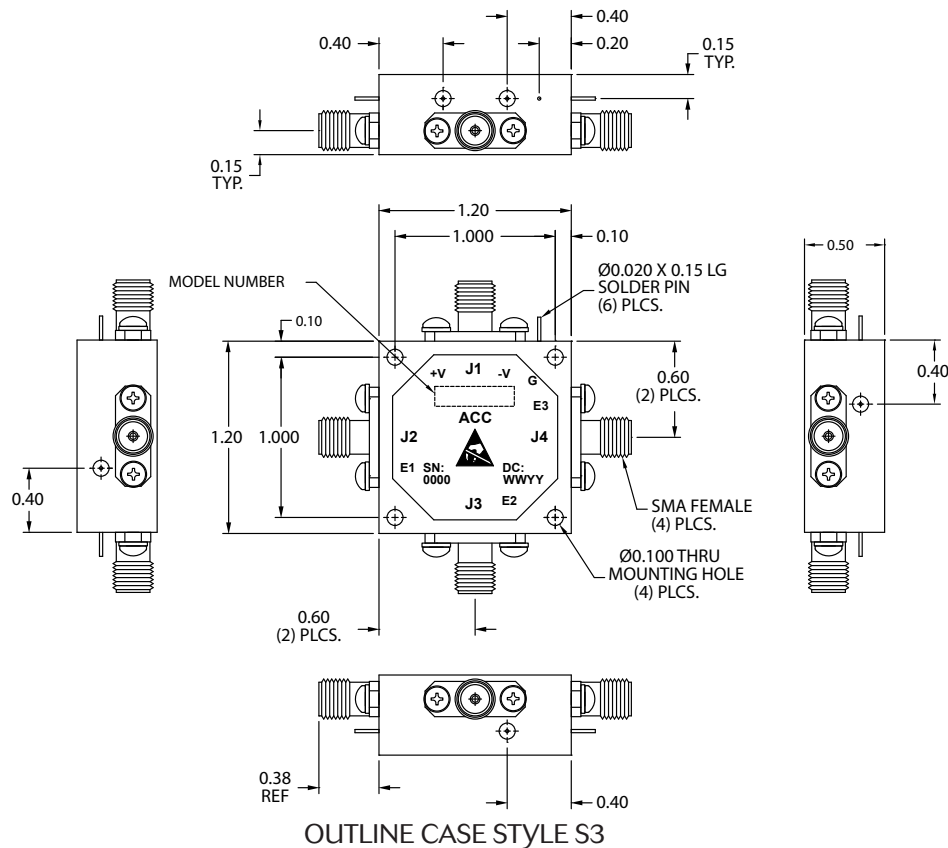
0.40
0.40
0.20
0.15 TYP.
0.15 TYP.
1.20
1.000
0.10
0.50
MODEL NUMBER
Ø0.020 X 0.15 LG SOLDER PIN (6) PLCS.
0.10
+V
J1
-V
G
E3
0.60 (2) PLCS.
0.40
1.20
1.000
ACC
J2
J4
E1
SN: 0000
DC: WWYY
J3
E2
0.40
SMA FEMALE (4) PLCS.
Ø0.100 THRU MOUNTING HOLE (4) PLCS.
0.60 (2) PLCS.
0.38 REF
0.40
OUTLINE CASE STYLE S3